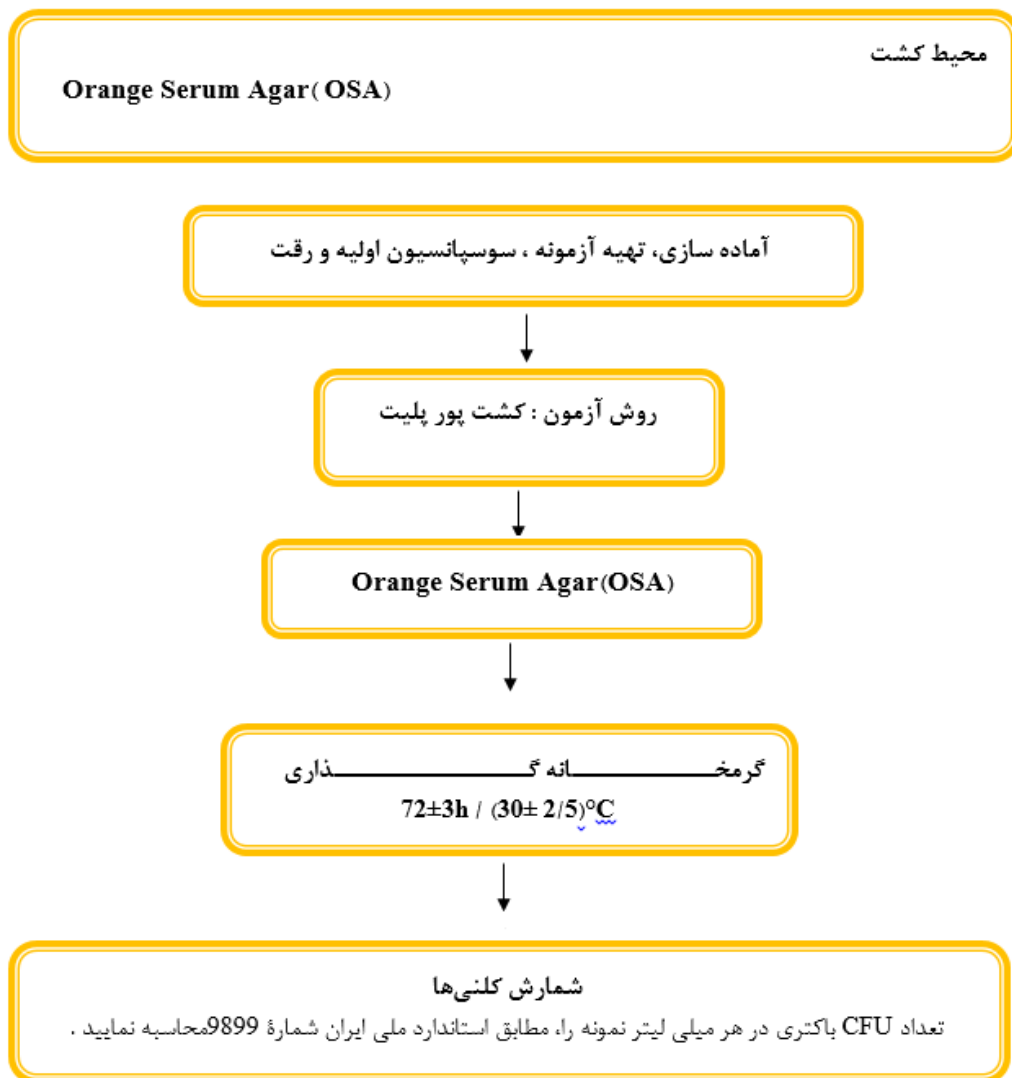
محیط کشت

Orange Serum Agar( OSA)

آماده سازی، تهیه آزمونه ، سوسپانسیون اولیه و رقت

روش آزمون : کشت پور پلیت

Orange Serum Agar(OSA)

گرمخانه گذاری

72±3h / (30± 2/5)°C

شمارش کلنی‌ها

تعداد CFU باکتری در هر میلی لیتر نمونه را، مطابق استاندارد ملی ایران شمارهٔ 9899محاسبه نمایید .